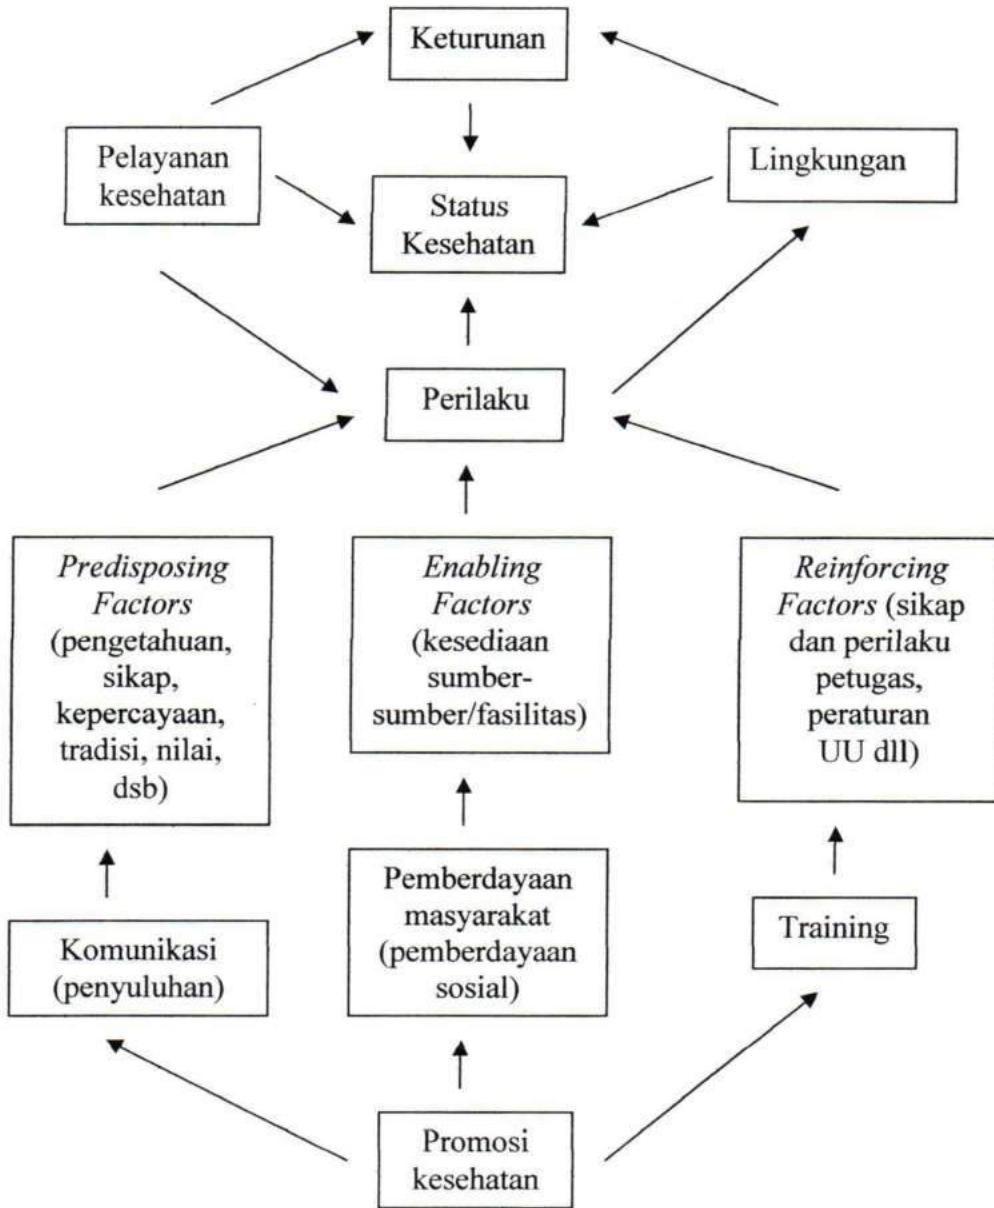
Keturunan

Pelayanan kesehatan

Status Kesehatan

Lingkungan

Perilaku

*Predisposing Factors* (pengetahuan, sikap, kepercayaan, tradisi, nilai, dsb)

*Enabling Factors* (kesediaan sumber-sumber/fasilitas)

*Reinforcing Factors* (sikap dan perilaku petugas, peraturan UU dll)

Komunikasi (penyuluhan)

Pemberdayaan masyarakat (pemberdayaan sosial)

Training

Promosi kesehatan